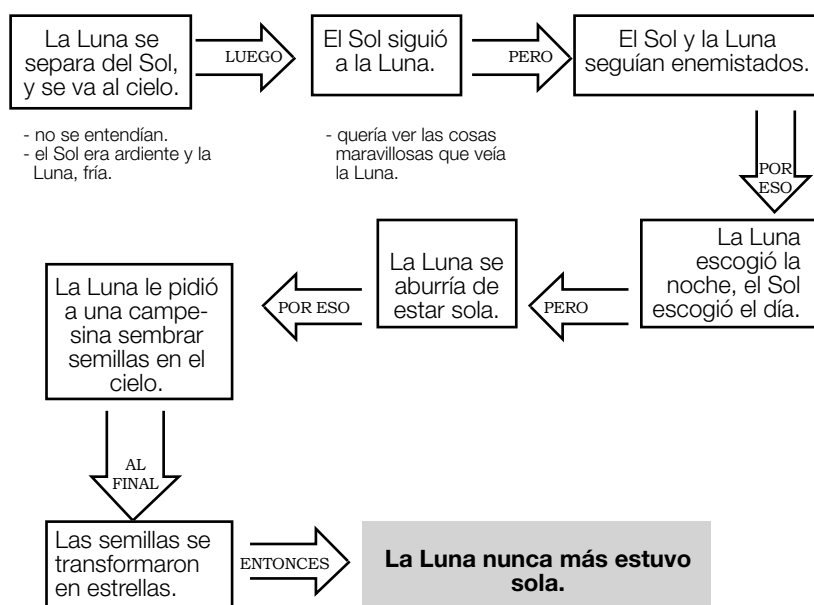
La Luna se separa del Sol, y se va al cielo.

LUEGO

El Sol siguió a la Luna.

PERO

El Sol y la Luna seguían enemistados.

- no se entendían.
- el Sol era ardiente y la Luna, fría.

- quería ver las cosas maravillosas que veía la Luna.

POR ESO

La Luna escogió la noche, el Sol escogió el día.

PERO

La Luna se aburría de estar sola.

POR ESO

La Luna le pidió a una campesina sembrar semillas en el cielo.

AL FINAL

Las semillas se transformaron en estrellas.

ENTONCES

**La Luna nunca más estuvo sola.**